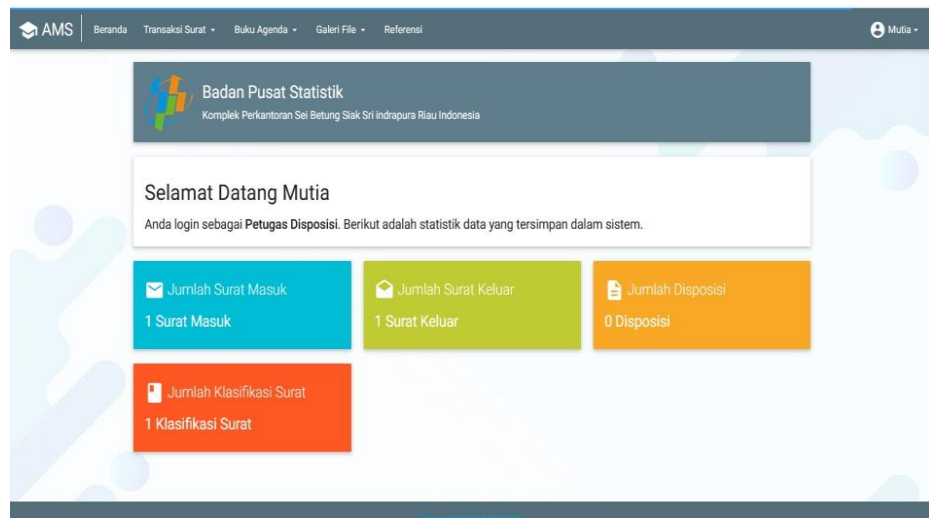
AMS Beranda Transaksi Surat ▾ Buku Agenda ▾ Galeri File ▾ Referensi Mutia ▾

Badan Pusat Statistik
Komplek Perkantoran Sei Betung Siak Sri indrapura Riau Indonesia

Selamat Datang Mutia

Anda login sebagai **Petugas Disposisi**. Berikut adalah statistik data yang tersimpan dalam sistem.

Jumlah Surat Masuk
1 Surat Masuk

Jumlah Surat Keluar
1 Surat Keluar

Jumlah Disposisi
0 Disposisi

Jumlah Klasifikasi Surat
1 Klasifikasi Surat